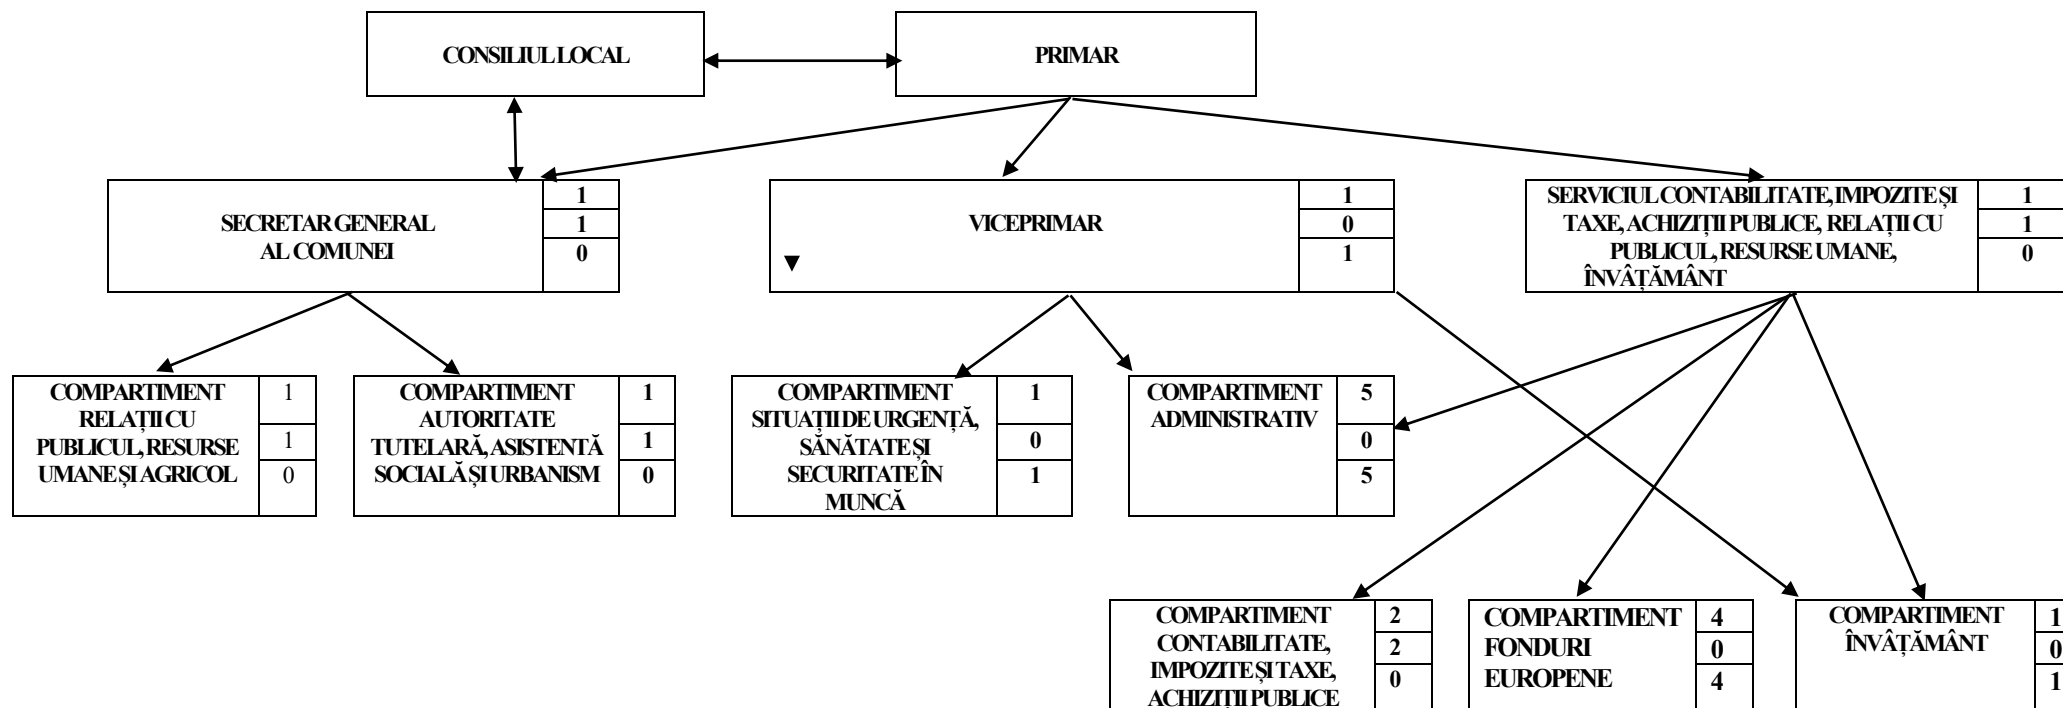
CONSILIUL LOCAL

PRIMAR

SECRETAR GENERAL AL COMUNEI

1
1
0

VICEPRIMAR

1
0
1

SERVICIUL CONTABILITATE, IMPOZITE ȘI TAXE, ACHIZIȚII PUBLICE, RELAȚII CU PUBLICUL, RESURSE UMANE, ÎNVĂȚĂMÂNT

1
1
0

COMPARTIMENT RELAȚII CU PUBLICUL, RESURSE UMANE ȘI AGRICOL

1
1
0

COMPARTIMENT AUTORITATE TUTELARĂ, ASISTENȚĂ SOCIALĂ ȘI URBANISM

1
1
0

COMPARTIMENT SITUAȚII DE URGENȚĂ, SĂNĂTATE ȘI SECURITATE ÎN MUNCĂ

1
0
1

COMPARTIMENT ADMINISTRATIV

5
0
5

COMPARTIMENT CONTABILITATE, IMPOZITE ȘI TAXE, ACHIZIȚII PUBLICE

2
2
0

COMPARTIMENT FONDURI EUROPENE

4
0
4

COMPARTIMENT ÎNVĂȚĂMÂNT

1
0
1